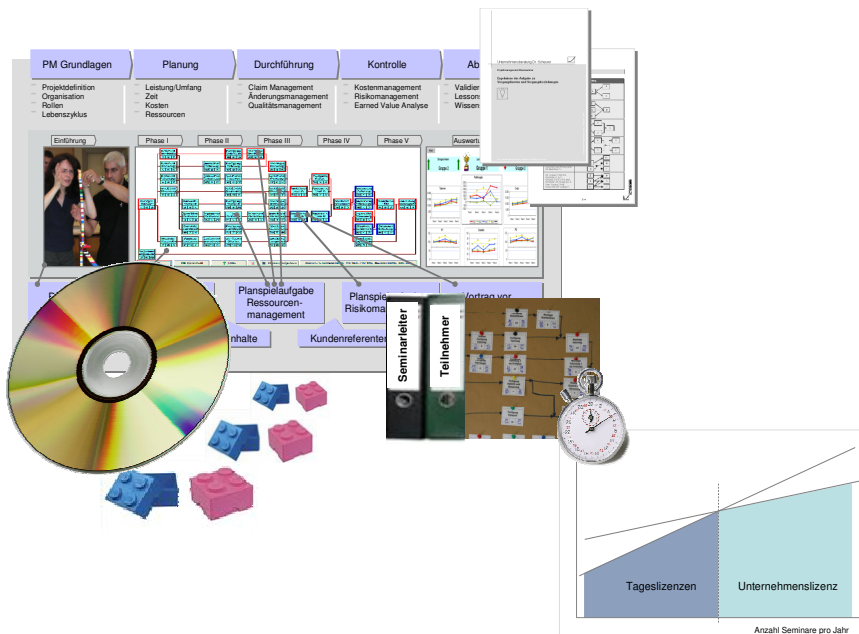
PM Grundlagen
Projektdefinition
Organisation
Rollen
Lebenszyklus

Planung
Leistung/Umfang
Zeit
Kosten
Ressourcen

Durchführung
Claim Management
Änderungsmanagement
Qualitätsmanagement

Kontrolle
Kostenmanagement
Risikomanagement
Earned Value Analyse

Ab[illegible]
Validier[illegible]
Lesson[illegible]
Wissen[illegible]

Einführung
Phase I
Phase II
Phase III
Phase IV
Phase V
Auswertu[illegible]

Planspielaufgabe Ressourcenmanagement
Planspi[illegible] Risikoma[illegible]
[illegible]ortrag vor
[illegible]nhalte
Kundenreferent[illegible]

Seminarleiter
Teilnehmer

Tageslizenzen
Unternehmenslizenz
Anzahl Seminare pro Jahr